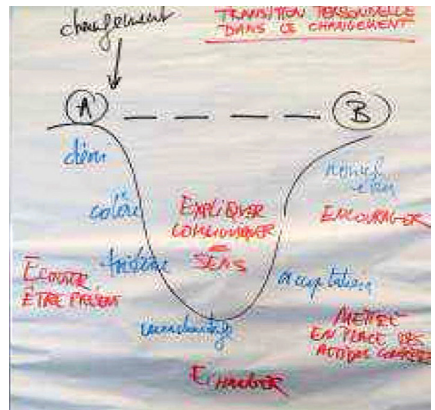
changement

TRANSITION PERSONNELLE DANS LE CHANGEMENT

A

B

déni

colère

tristesse

incertitude

acceptation

nouvel élan

EXPLIQUER COMMUNIQUER = SENS

ECOUTER ÊTRE PRÉSENT

ENCOURAGER

METTRE EN PLACE DES ACTIONS CORRECT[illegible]

ECHANGER